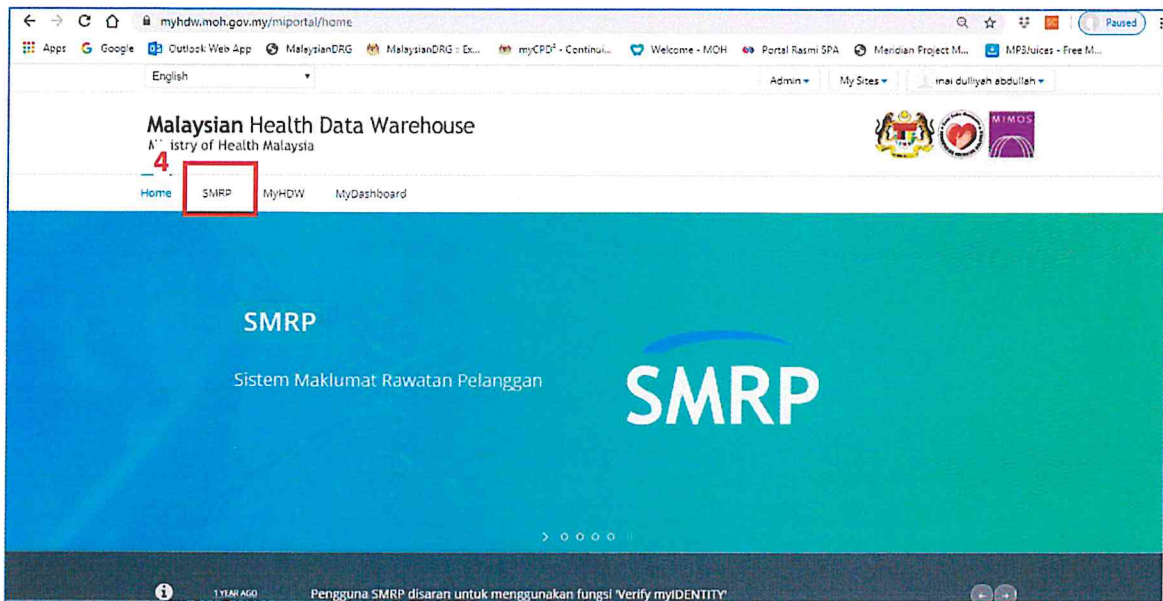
myhdw.moh.gov.my/miportal/home

Paused

Apps Google Outlook Web App MalaysianDRG MalaysianDRG :: Ex... myCPD² - Continui... Welcome - MOH Portal Rasmi SPA Meridian Project M... MP3Juices - Free M...

English

Admin ▾ My Sites ▾ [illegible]nai dulliyah abdullah ▾

Malaysian Health Data Warehouse
M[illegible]istry of Health Malaysia

MIMOS

4

Home SMRP MyHDW MyDashboard

SMRP

Sistem Maklumat Rawatan Pelanggan

SMRP

1 YEAR AGO Pengguna SMRP disaran untuk menggunakan fungsi 'Verify myIDENTITY'